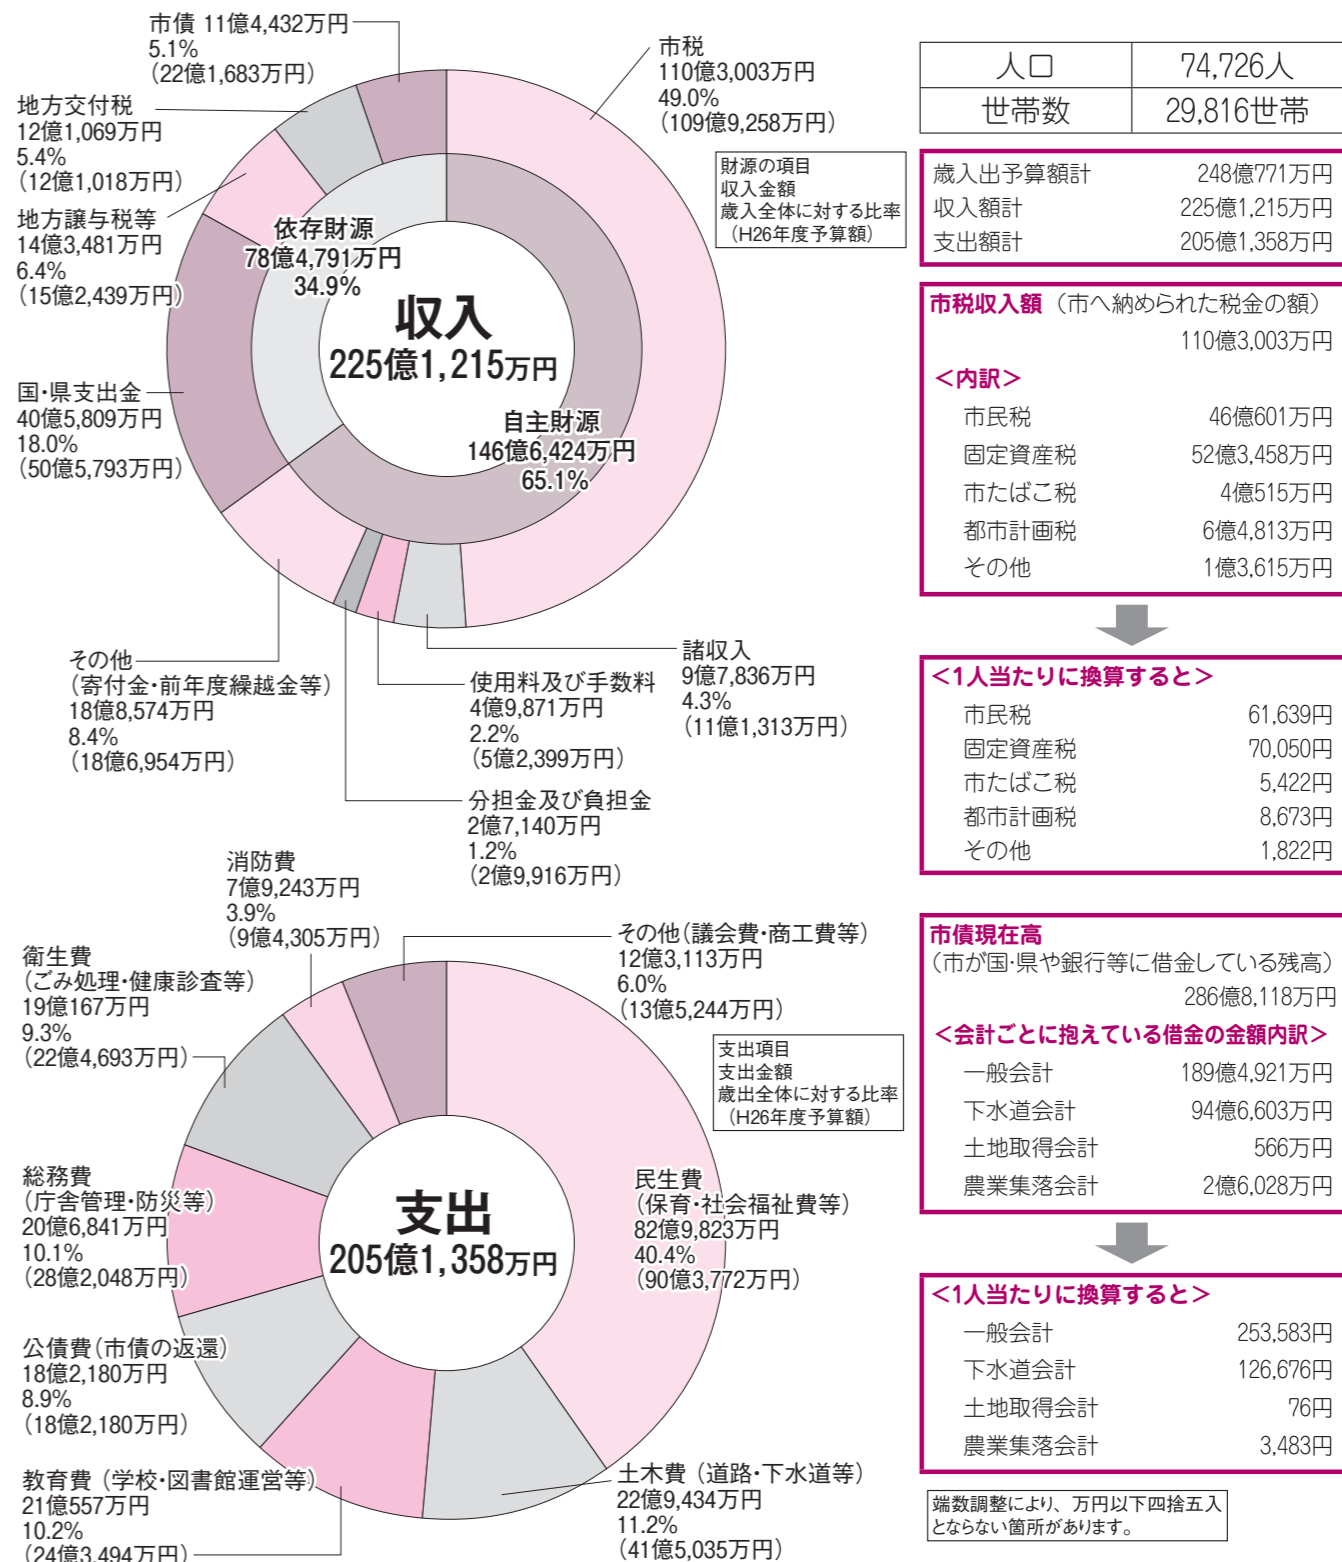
市債 11億4,432万円
5.1%
（22億1,683万円）

市税
110億3,003万円
49.0%
（109億9,258万円）

地方交付税
12億1,069万円
5.4%
（12億1,018万円）

地方譲与税等
14億3,481万円
6.4%
（15億2,439万円）

依存財源
78億4,791万円
34.9%

収入
225億1,215万円

自主財源
146億6,424万円
65.1%

国・県支出金
40億5,809万円
18.0%
（50億5,793万円）

財源の項目
収入金額
歳入全体に対する比率
（H26年度予算額）

その他
（寄付金・前年度繰越金等）
18億8,574万円
8.4%
（18億6,954万円）

諸収入
9億7,836万円
4.3%
（11億1,313万円）

使用料及び手数料
4億9,871万円
2.2%
（5億2,399万円）

分担金及び負担金
2億7,140万円
1.2%
（2億9,916万円）

| 人口 | 74,726人 |
|---|---|
| 世帯数 | 29,816世帯 |

歳入出予算額計 248億771万円
収入額計 225億1,215万円
支出額計 205億1,358万円

市税収入額（市へ納められた税金の額）
110億3,003万円
＜内訳＞
市民税 46億601万円
固定資産税 52億3,458万円
市たばこ税 4億515万円
都市計画税 6億4,813万円
その他 1億3,615万円

＜1人当たりに換算すると＞
市民税 61,639円
固定資産税 70,050円
市たばこ税 5,422円
都市計画税 8,673円
その他 1,822円

消防費
7億9,243万円
3.9%
（9億4,305万円）

衛生費
（ごみ処理・健康診査等）
19億167万円
9.3%
（22億4,693万円）

その他（議会費・商工費等）
12億3,113万円
6.0%
（13億5,244万円）

支出項目
支出金額
歳出全体に対する比率
（H26年度予算額）

総務費
（庁舎管理・防災等）
20億6,841万円
10.1%
（28億2,048万円）

支出
205億1,358万円

民生費
（保育・社会福祉費等）
82億9,823万円
40.4%
（90億3,772万円）

公債費（市債の返還）
18億2,180万円
8.9%
（18億2,180万円）

教育費（学校・図書館運営等）
21億557万円
10.2%
（24億3,494万円）

土木費（道路・下水道等）
22億9,434万円
11.2%
（41億5,035万円）

市債現在高
（市が国・県や銀行等に借金している残高）
286億8,118万円
＜会計ごとに抱えている借金の金額内訳＞
一般会計 189億4,921万円
下水道会計 94億6,603万円
土地取得会計 566万円
農業集落会計 2億6,028万円

＜1人当たりに換算すると＞
一般会計 253,583円
下水道会計 126,676円
土地取得会計 76円
農業集落会計 3,483円

端数調整により、万円以下四捨五入とならない箇所があります。